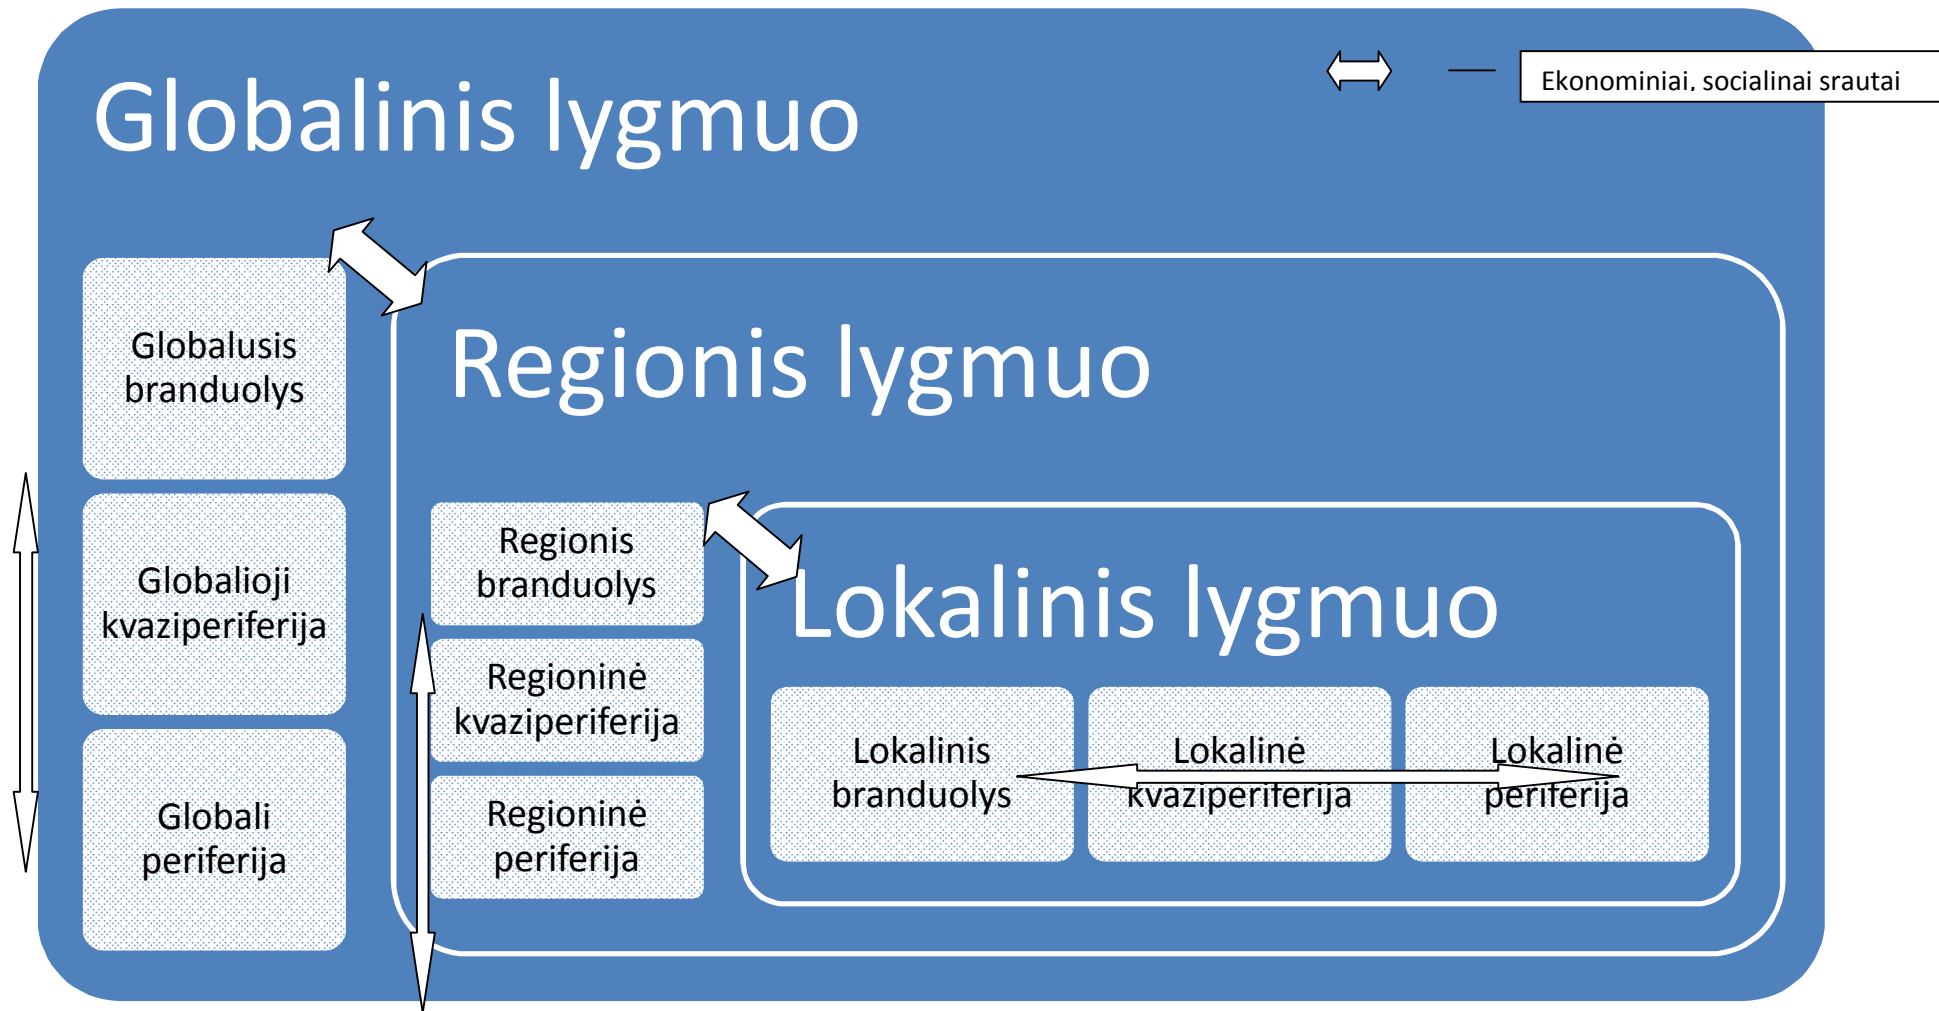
Globalinis lygmuo

— Ekonominiai, socialinai srautai

Globalusis branduolys

Globalioji kvaziperiferija

Globali periferija

Regionis lygmuo

Regionis branduolys

Regioninė kvaziperiferija

Regioninė periferija

Lokalinis lygmuo

Lokalinis branduolys

Lokalinė kvaziperiferija

Lokalinė periferija